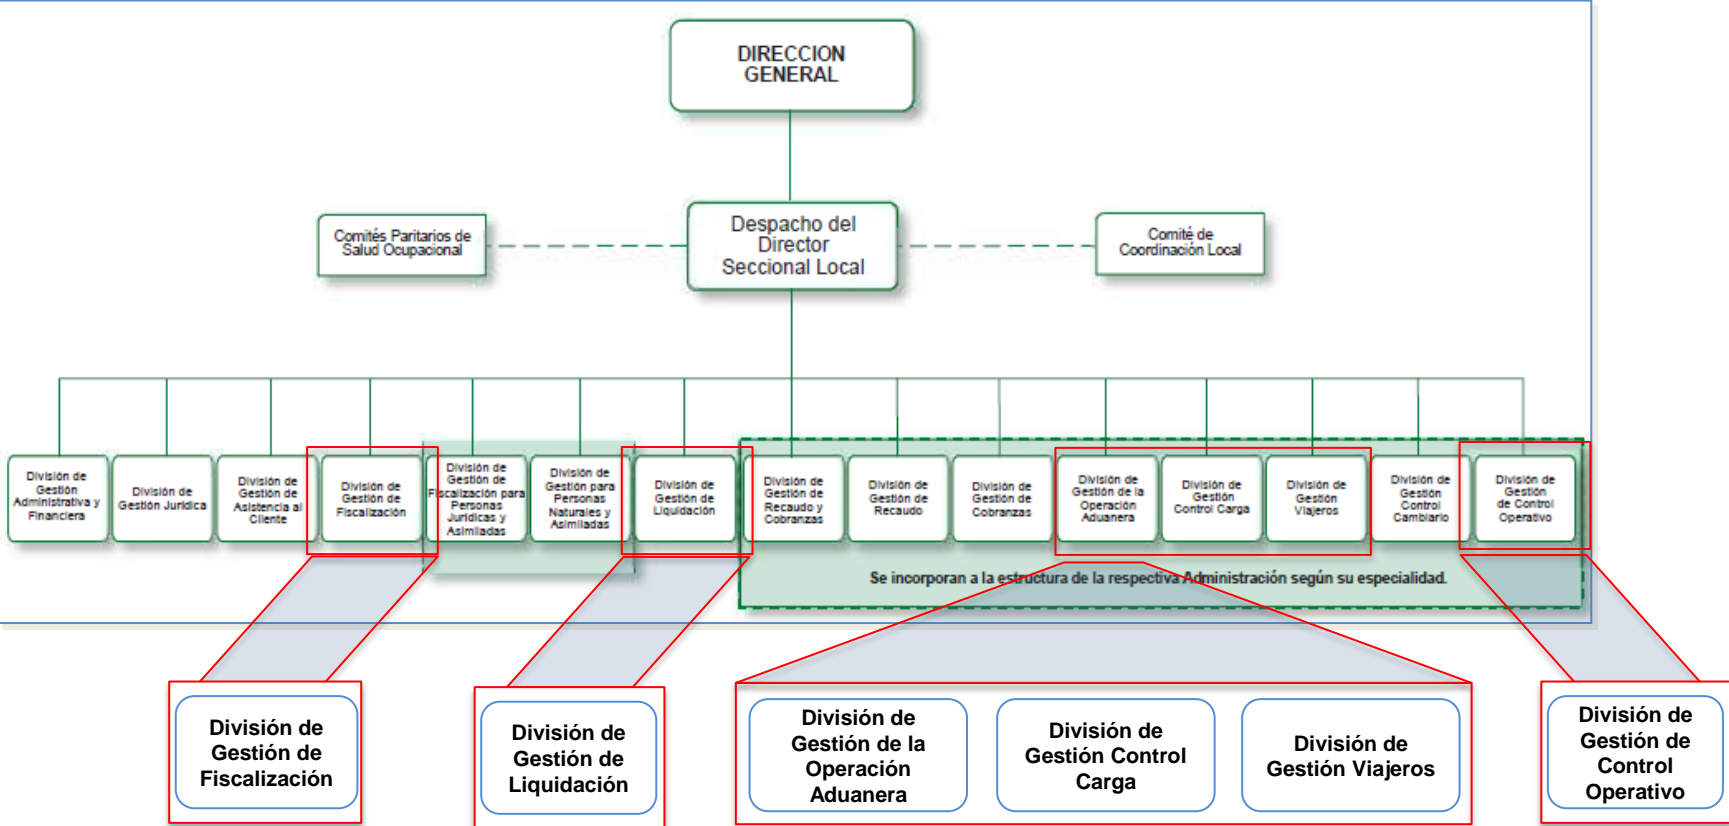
DIRECCION GENERAL

Comités Paritarios de Salud Ocupacional

Despacho del Director Seccional Local

Comité de Coordinación Local

División de Gestión Administrativa y Financiera

División de Gestión Jurídica

División de Gestión de Asistencia al Cliente

División de Gestión de Fiscalización

División de Gestión de Fiscalización para Personas Jurídicas y Asimiladas

División de Gestión para Personas Naturales y Asimiladas

División de Gestión de Liquidación

División de Gestión de Recaudo y Cobranzas

División de Gestión de Recaudo

División de Gestión de Cobranzas

División de Gestión de la Operación Aduanera

División de Gestión Control Carga

División de Gestión Viajeros

División de Gestión Control Cambiario

División de Gestión de Control Operativo

Se incorporan a la estructura de la respectiva Administración según su especialidad.

División de Gestión de Fiscalización

División de Gestión de Liquidación

División de Gestión de la Operación Aduanera

División de Gestión Control Carga

División de Gestión Viajeros

División de Gestión de Control Operativo